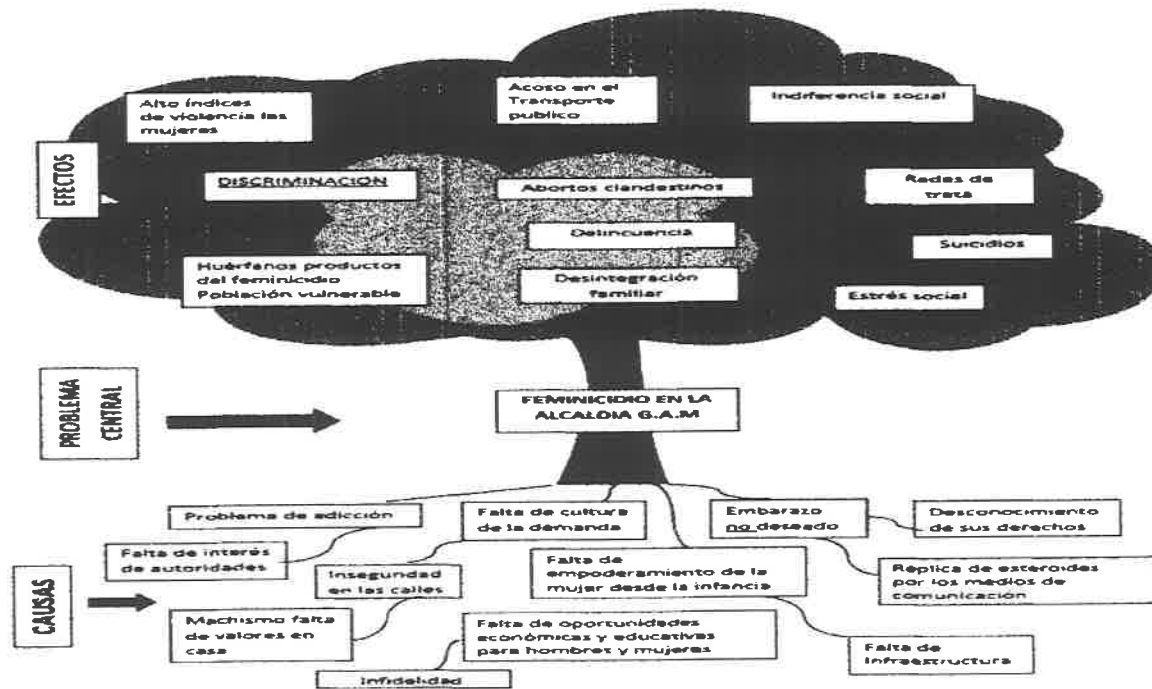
EFECTOS

Alto índices de violencia las mujeres

Acoso en el Transporte publico

Indiferencia social

DISCRIMINACIÓN

Abortos clandestinos

Redes de trata

Delincuencia

Suicidios

Huérfanos productos del feminicidio Población vulnerable

Desintegración familiar

Estrés social

PROBLEMA CENTRAL

FEMINICIDIO EN LA ALCALDIA G.A.M

CAUSAS

Problema de adicción

Falta de cultura de la demanda

Embarazo no deseado

Desconocimiento de sus derechos

Falta de interés de autoridades

Inseguridad en las calles

Falta de empoderamiento de la mujer desde la infancia

Replica de estereoides por los medios de comunicación

Machismo falta de valores en casa

Falta de oportunidades económicas y educativas para hombres y mujeres

Falta de infraestructura

Infidelidad